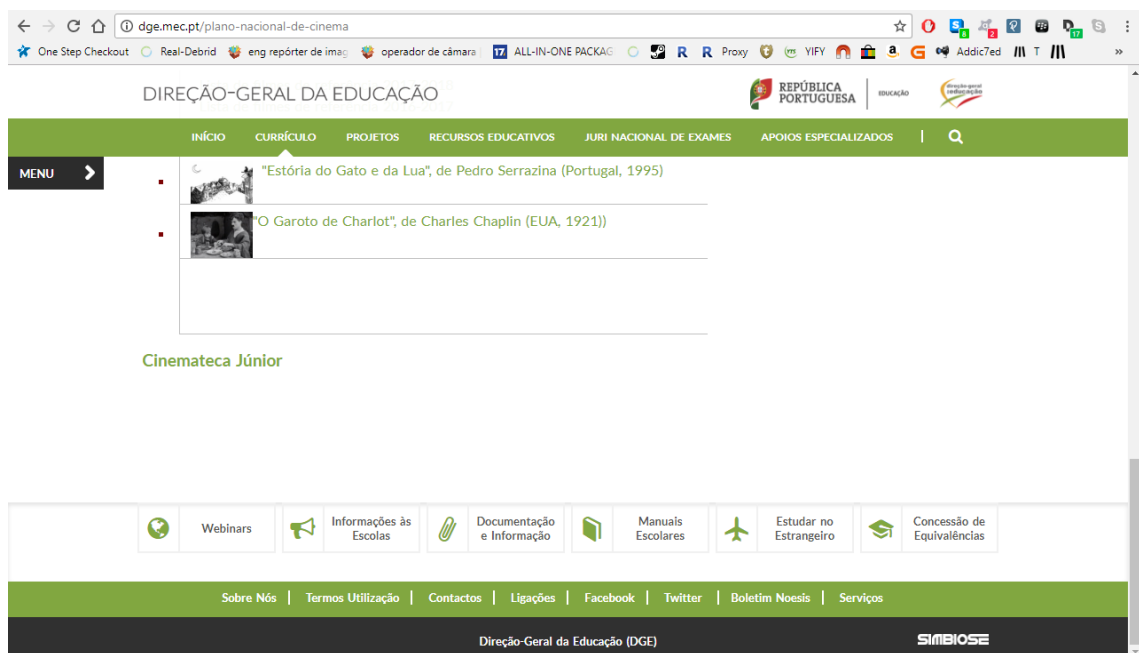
dge.mec.pt/plano-nacional-de-cinema

One Step Checkout | Real-Debrid | eng repórter de imag | operador de câmara | ALL-IN-ONE PACKAG | R | R | Proxy | YIFY | Addic7ed | T

DIREÇÃO-GERAL DA EDUCAÇÃO

REPÚBLICA PORTUGUESA | EDUCAÇÃO | direção-geral educação

INÍCIO | CURRÍCULO | PROJETOS | RECURSOS EDUCATIVOS | JURI NACIONAL DE EXAMES | APOIOS ESPECIALIZADOS

MENU

"Estória do Gato e da Lua", de Pedro Serrazina (Portugal, 1995)

"O Garoto de Charlot", de Charles Chaplin (EUA, 1921))

Cinemateca Júnior

Webinars | Informações às Escolas | Documentação e Informação | Manuais Escolares | Estudar no Estrangeiro | Concessão de Equivalências

Sobre Nós | Termos Utilização | Contactos | Ligações | Facebook | Twitter | Boletim Noesis | Serviços

Direção-Geral da Educação (DGE)

SIMBIOSE